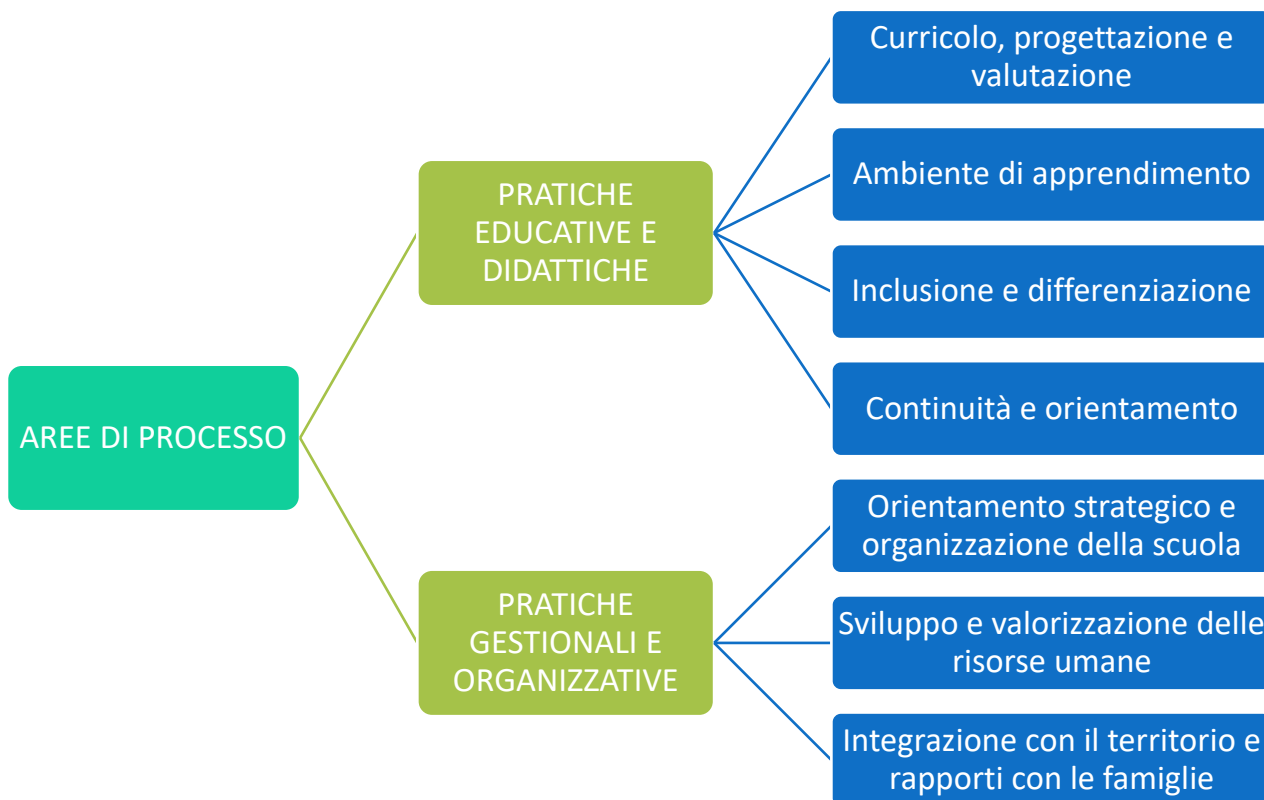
AREE DI PROCESSO

PRATICHE EDUCATIVE E DIDATTICHE

Curricolo, progettazione e valutazione

Ambiente di apprendimento

Inclusione e differenziazione

Continuità e orientamento

PRATICHE GESTIONALI E ORGANIZZATIVE

Orientamento strategico e organizzazione della scuola

Sviluppo e valorizzazione delle risorse umane

Integrazione con il territorio e rapporti con le famiglie